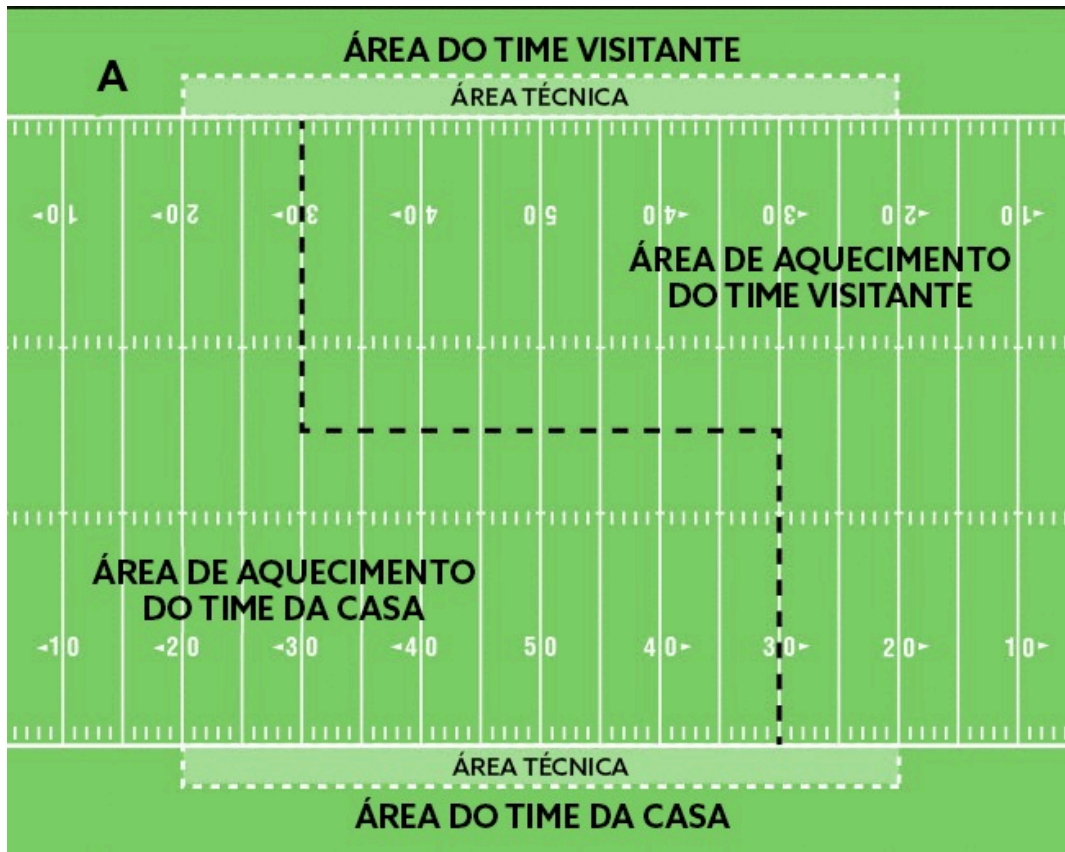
ÁREA DO TIME VISITANTE

A

ÁREA TÉCNICA

10 20 30 40 50 40 30 20 10

ÁREA DE AQUECIMENTO DO TIME VISITANTE

ÁREA DE AQUECIMENTO DO TIME DA CASA

10 20 30 40 50 40 30 20 10

ÁREA TÉCNICA

ÁREA DO TIME DA CASA